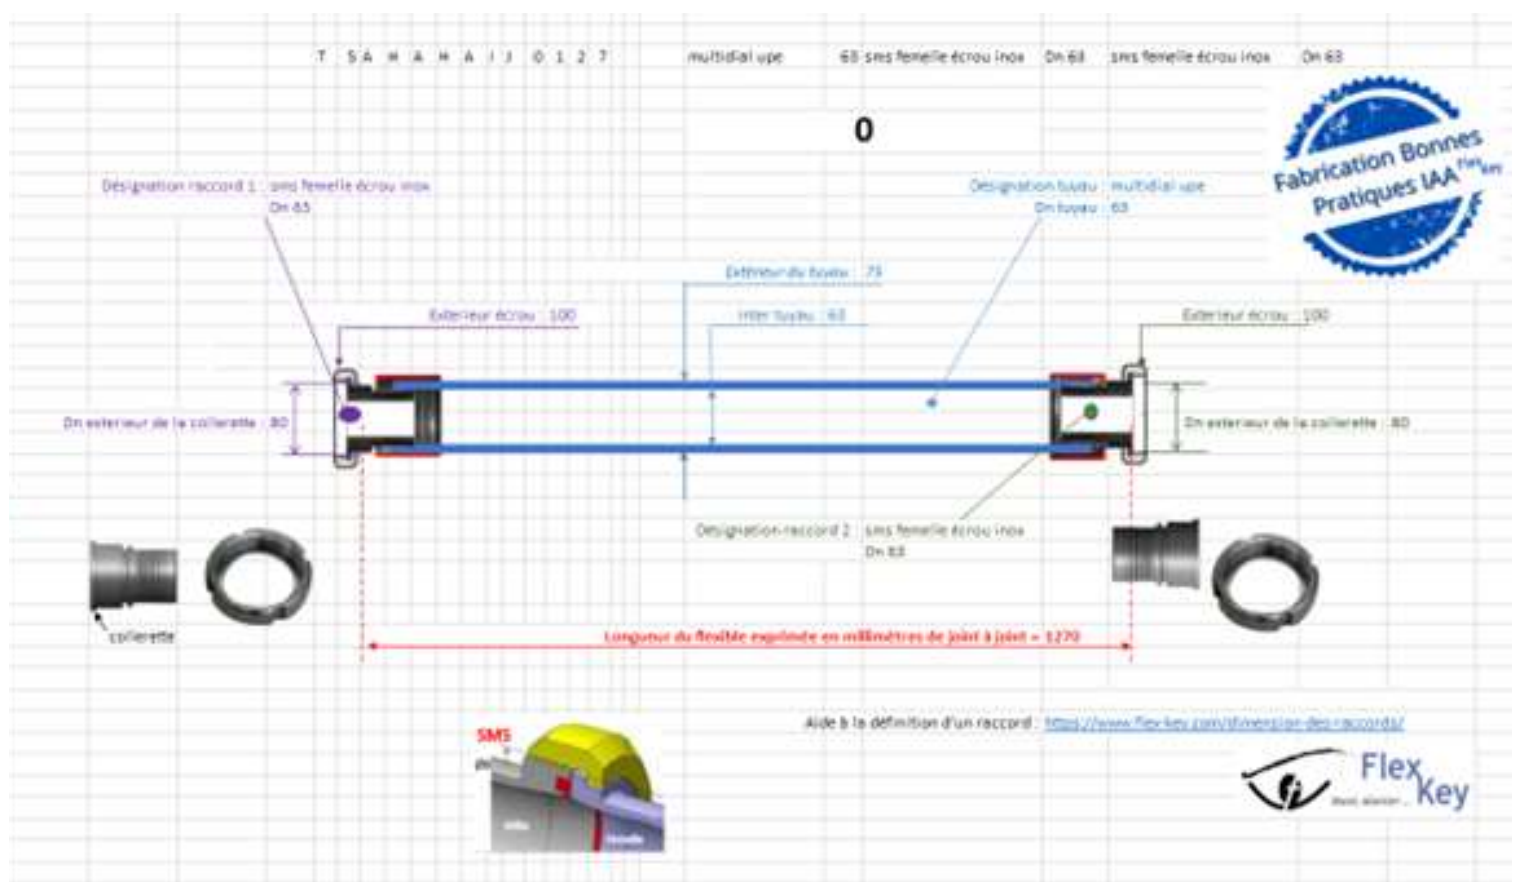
T S A M A M A I J 0 1 2 7 multidial upe 63 sms femelle écrou inox Dn 63 sms femelle écrou inox Dn 63

0

Fabrication Bonnes Pratiques IAA Flex Key

Désignation raccord 1 : sms femelle écrou inox Dn 63

Désignation tuyau : multidial upe
Dn tuyau : 63

Extérieur du tuyau : 73

Exterieur écrou : 100

Inter tuyau : 63

Exterieur écrou : 100

Dn exterieur de la collerette : 80

Dn exterieur de la collerette : 80

Désignation raccord 2 : sms femelle écrou inox Dn 63

collerette

Longueur du flexible exprimée en millimètres de joint à joint = 1270

Aide à la définition d'un raccord : https://www.flex-key.com/dimension-des-raccords/

SMS

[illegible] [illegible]

Flex Key
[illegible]